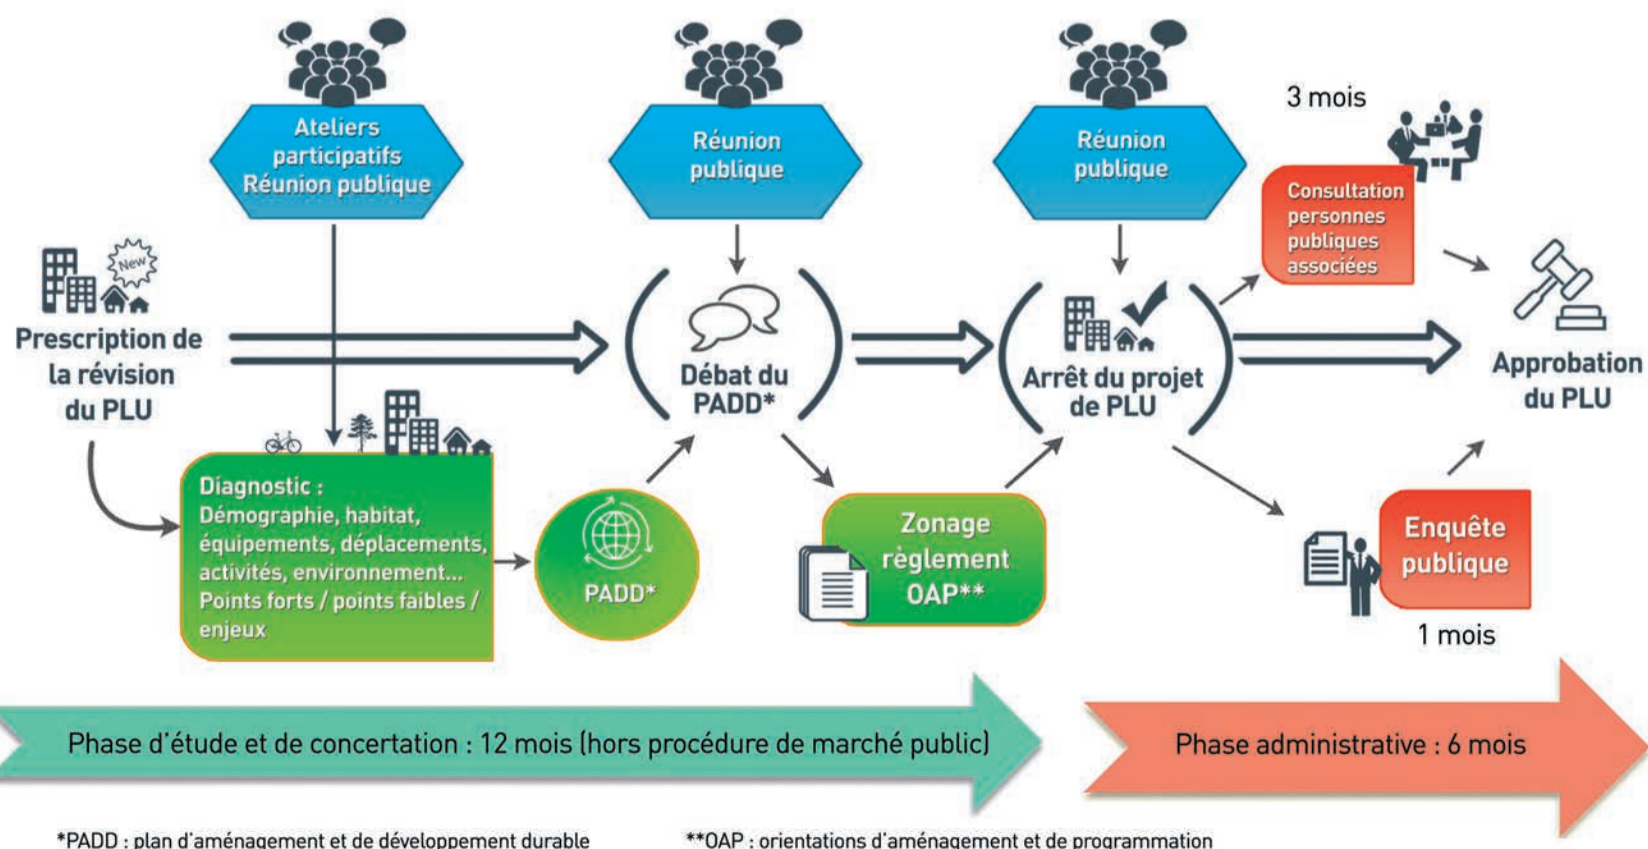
Ateliers participatifs Réunion publique

Réunion publique

Réunion publique

3 mois

Consultation personnes publiques associées

New

Prescription de la révision du PLU

Débat du PADD*

Arrêt du projet de PLU

Approbation du PLU

Diagnostic : Démographie, habitat, équipements, déplacements, activités, environnement... Points forts / points faibles / enjeux

PADD*

Zonage règlement OAP**

Enquête publique

1 mois

Phase d'étude et de concertation : 12 mois (hors procédure de marché public)

Phase administrative : 6 mois

*PADD : plan d'aménagement et de développement durable

**OAP : orientations d'aménagement et de programmation